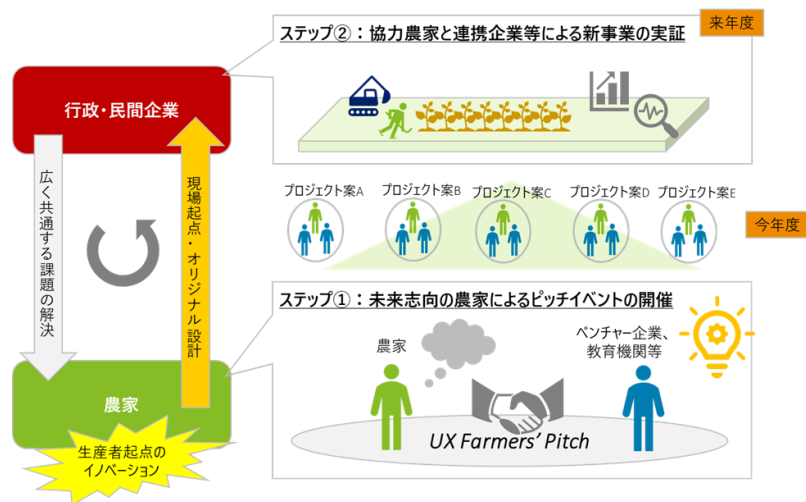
ステップ②：協力農家と連携企業等による新事業の実証

来年度

行政・民間企業

広く共通する課題の解決

現場起点・オリジナル設計

プロジェクト案A
プロジェクト案B
プロジェクト案C
プロジェクト案D
プロジェクト案E

今年度

ステップ①：未来志向の農家によるピッチイベントの開催

農家

ベンチャー企業、教育機関等

UX Farmers' Pitch

農家

生産者起点のイノベーション